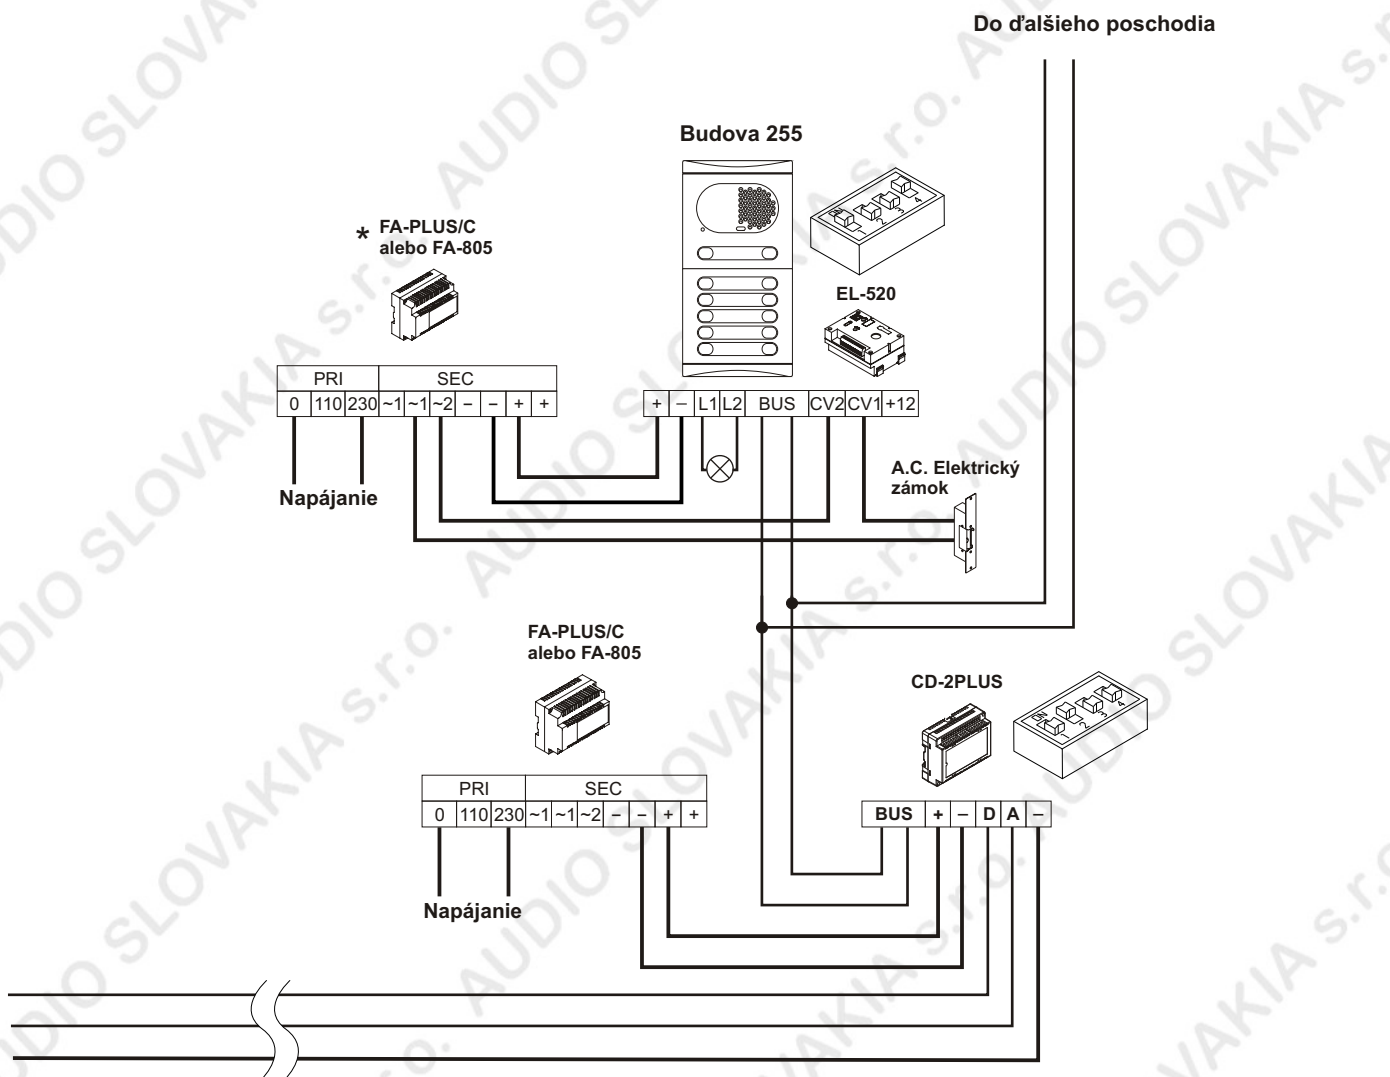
Do ďalšieho poschodia

Budova 255

* FA-PLUS/C alebo FA-805

EL-520

| PRI | | | SEC | | | | | | |
|---|---|---|---|---|---|---|---|---|---|
| 0 | 110 | 230 | ~1 | ~1 | ~2 | – | – | + | + |

| + | – | L1 | L2 | BUS | CV2 | CV1 | +12 |
|---|---|---|---|---|---|---|---|

Napájanie

A.C. Elektrický zámok

FA-PLUS/C alebo FA-805

CD-2PLUS

| PRI | | | SEC | | | | | | |
|---|---|---|---|---|---|---|---|---|---|
| 0 | 110 | 230 | ~1 | ~1 | ~2 | – | – | + | + |

| BUS | + | – | D | A | – |
|---|---|---|---|---|---|

Napájanie

AUDIO SLOVAKIA s.r.o.